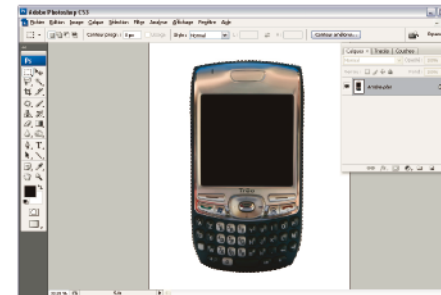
Adobe Photoshop CS3

Fichier Edition Image Calque Sélection Filtre Analyse Affichage Fenêtre Aide

Contour progr.: 0 px Lissage Style: Normal Contour amélioré...

Ps

Calques Tracés Couches

Normal Opacité

Verrou: Fond

arrière-plan

Treo